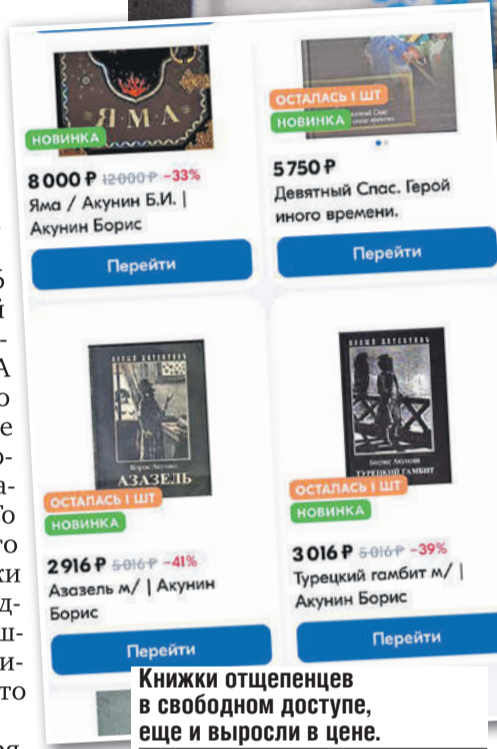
ЯМА

НОВИНКА

8 000 ₽ 12 000 ₽ -33%

Яма / Акунин Б.И. | Акунин Борис

Перейти

ОСТАЛАСЬ 1 ШТ

НОВИНКА

5 750 ₽

Девятный Спас. Герой иного времени.

Перейти

АЗАЗЕЛЬ

ОСТАЛАСЬ 1 ШТ

НОВИНКА

2 916 ₽ 5 016 ₽ -41%

Азазель м/ | Акунин Борис

Перейти

ТУРЕЦКИЙ ГАМБИТ

ОСТАЛАСЬ 1 ШТ

НОВИНКА

3 016 ₽ 5 016 ₽ -39%

Турецкий гамбит м/ | Акунин Борис

Перейти

Книжки отщепенцев в свободном доступе, еще и выросли в цене.